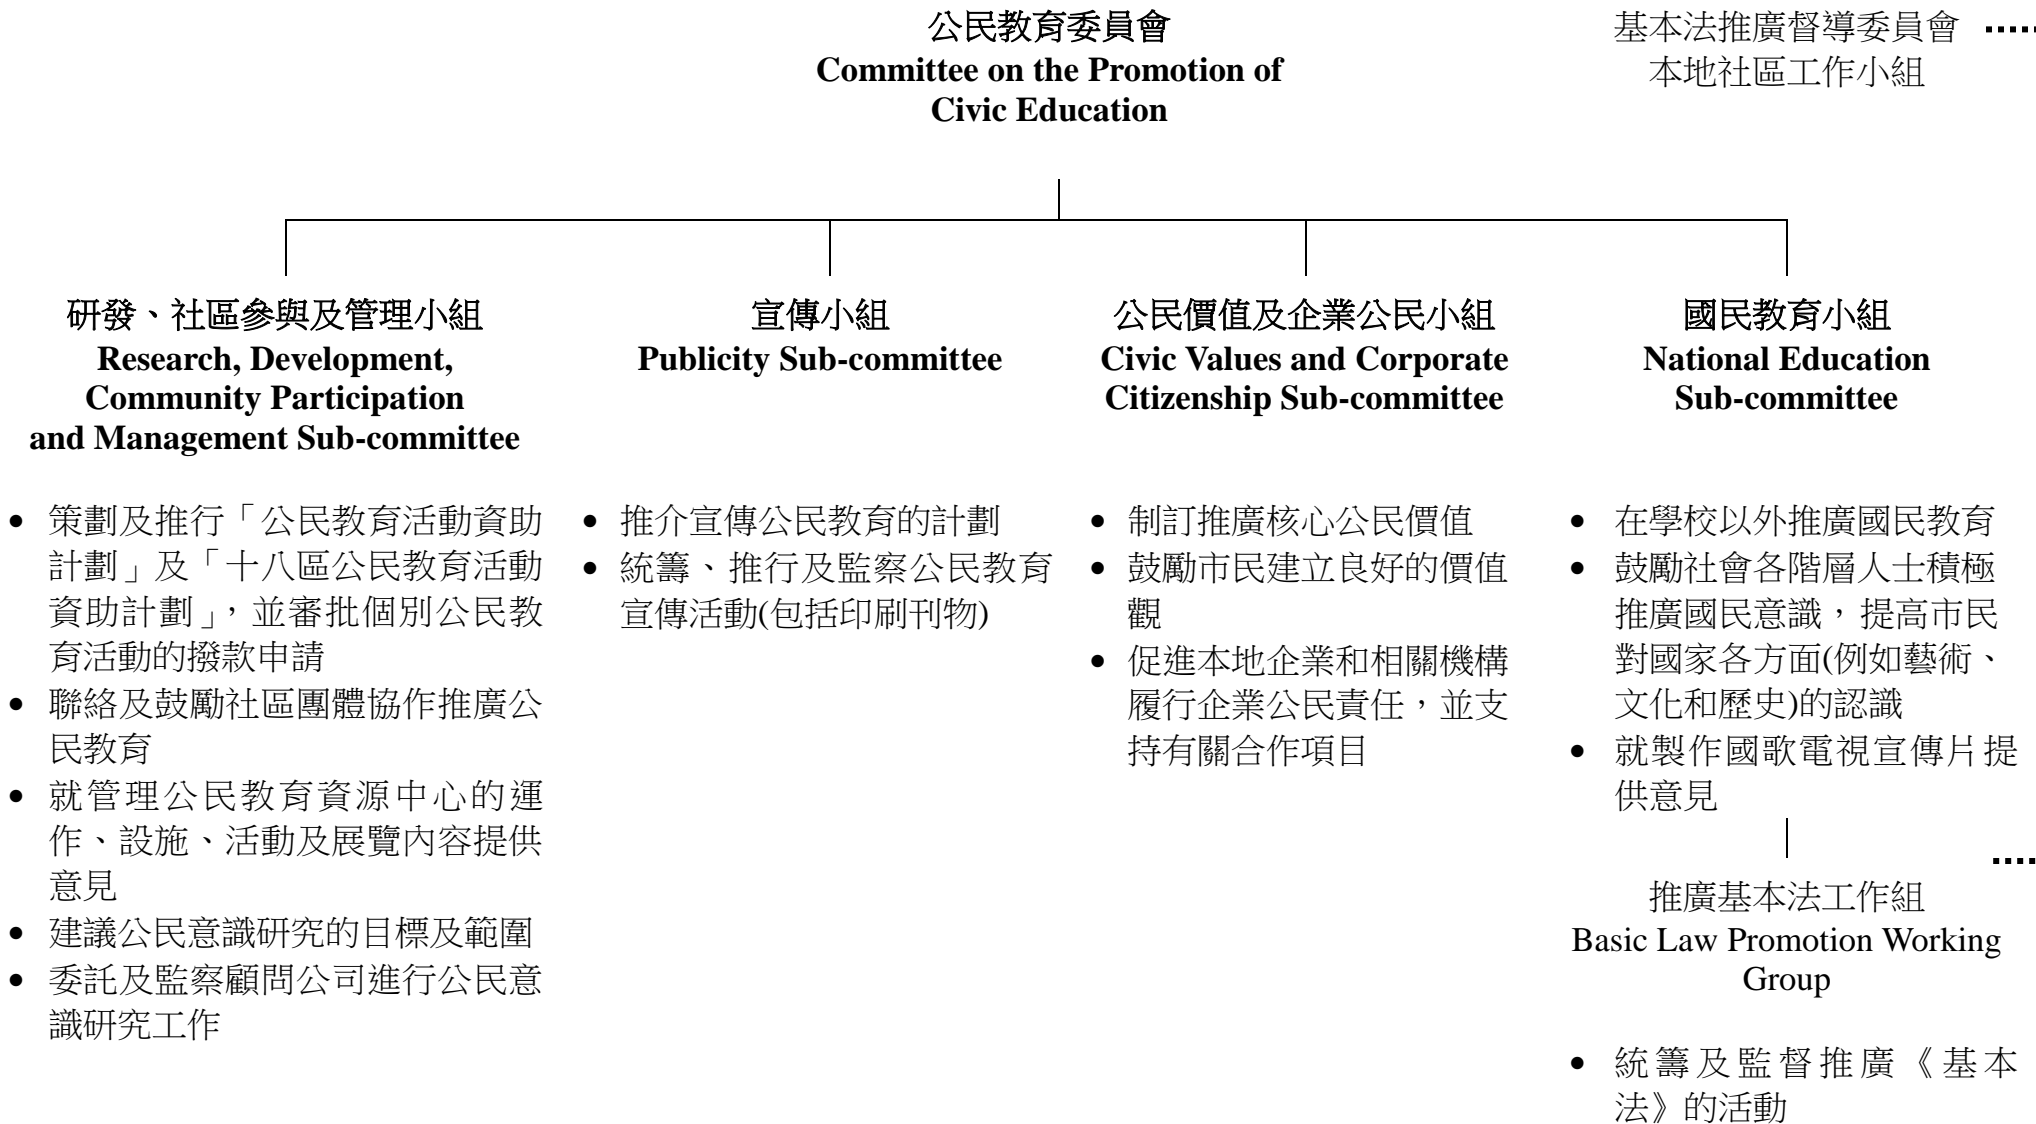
公民教育委員會
Committee on the Promotion of Civic Education

基本法推廣督導委員會
本地社區工作小組

研發、社區參與及管理小組
Research, Development, Community Participation and Management Sub-committee

• 策劃及推行「公民教育活動資助計劃」及「十八區公民教育活動資助計劃」，並審批個別公民教育活動的撥款申請
• 聯絡及鼓勵社區團體協作推廣公民教育
• 就管理公民教育資源中心的運作、設施、活動及展覽內容提供意見
• 建議公民意識研究的目標及範圍
• 委託及監察顧問公司進行公民意識研究工作

宣傳小組
Publicity Sub-committee

• 推介宣傳公民教育的計劃
• 統籌、推行及監察公民教育宣傳活動(包括印刷刊物)

公民價值及企業公民小組
Civic Values and Corporate Citizenship Sub-committee

• 制訂推廣核心公民價值
• 鼓勵市民建立良好的價值觀
• 促進本地企業和相關機構履行企業公民責任，並支持有關合作項目

國民教育小組
National Education Sub-committee

• 在學校以外推廣國民教育
• 鼓勵社會各階層人士積極推廣國民意識，提高市民對國家各方面(例如藝術、文化和歷史)的認識
• 就製作國歌電視宣傳片提供意見

推廣基本法工作組
Basic Law Promotion Working Group

• 統籌及監督推廣《基本法》的活動